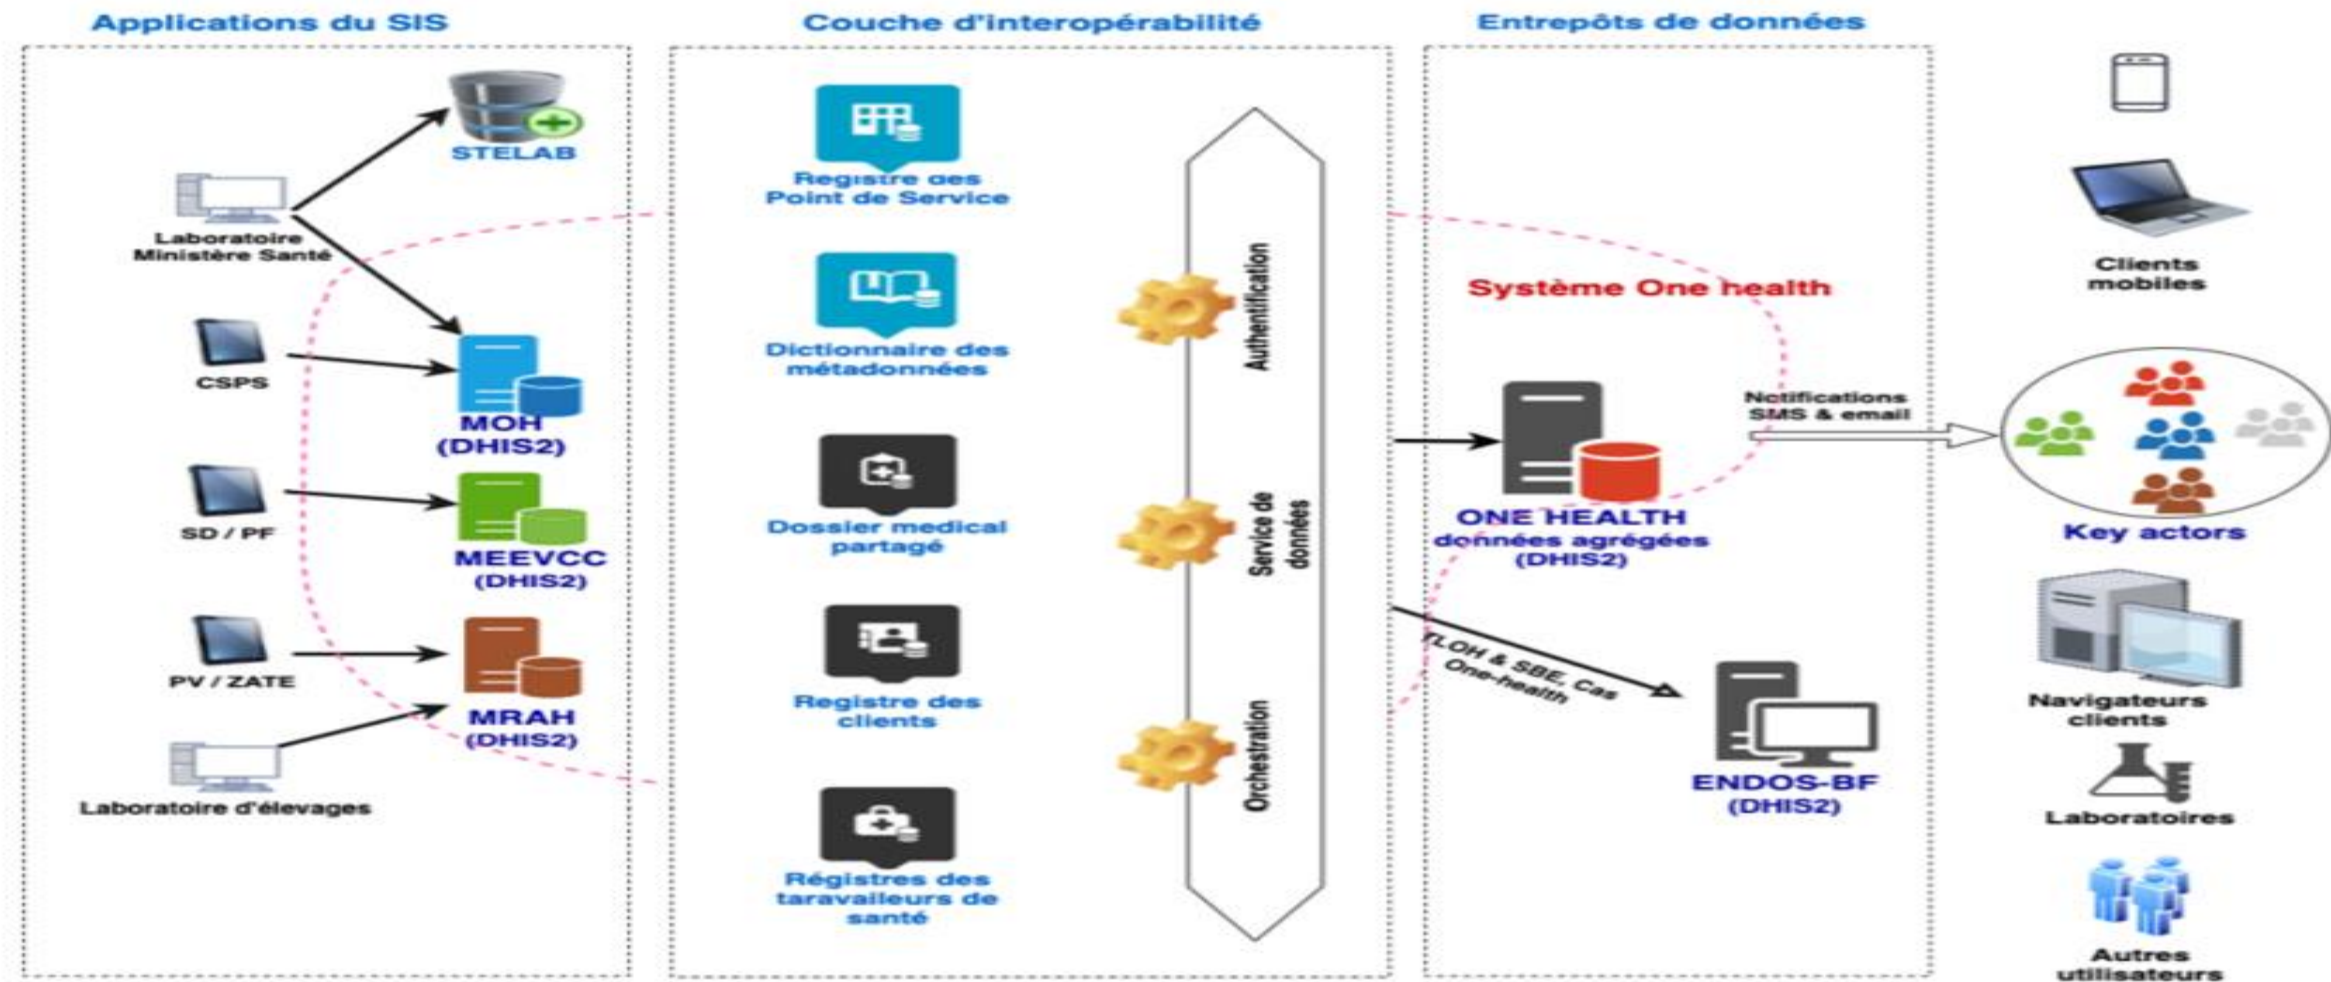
Applications du SIS

Couche d'interopérabilité

Entrepôts de données

STELAB

Laboratoire Ministère Santé

CSPS

MOH (DHIS2)

SD / PF

MEEVCC (DHIS2)

PV / ZATE

MRAH (DHIS2)

Laboratoire d'élevages

Registre des Point de Service

Dictionnaire des métadonnées

Dossier medical partagé

Registre des clients

Régistres des taravailleurs de santé

Authentification

Service de données

Orchestration

Système One health

Notifications SMS & email

ONE HEALTH données agrégées (DHIS2)

TLOH & SBE, Cas One-health

ENDOS-BF (DHIS2)

Clients mobiles

Key actors

Navigateurs clients

Laboratoires

Autres utilisateurs